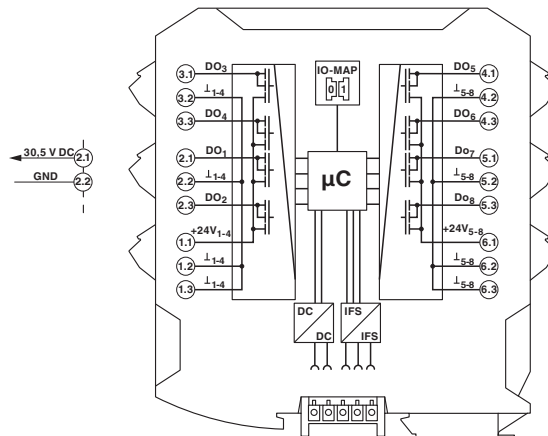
30,5 V DC 2.1
GND 2.2

3.1 DO$_3$
3.2 $\perp_{1-4}$
3.3 DO$_4$
2.1 DO$_1$
2.2 $\perp_{1-4}$
2.3 DO$_2$
1.1 +24V$_{1-4}$
1.2 $\perp_{1-4}$
1.3 $\perp_{1-4}$

IO-MAP
0 1

µC

DO$_5$ 4.1
$\perp_{5-8}$ 4.2
DO$_6$ 4.3
DO$_7$ 5.1
$\perp_{5-8}$ 5.2
DO$_8$ 5.3
+24V$_{5-8}$ 6.1
$\perp_{5-8}$ 6.2
$\perp_{5-8}$ 6.3

DC
DC
IFS
IFS